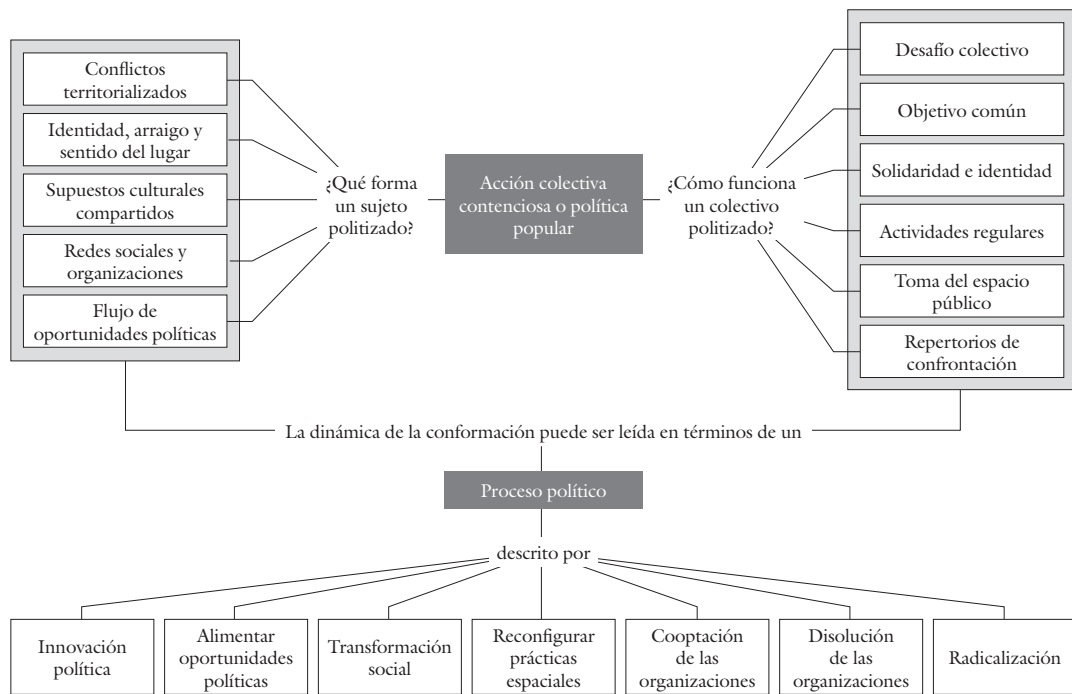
Conflictos territorializados

Identidad, arraigo y sentido del lugar

Supuestos culturales compartidos

Redes sociales y organizaciones

Flujo de oportunidades políticas

¿Qué forma un sujeto politizado?

Acción colectiva contenciosa o política popular

¿Cómo funciona un colectivo politizado?

Desafío colectivo

Objetivo común

Solidaridad e identidad

Actividades regulares

Toma del espacio público

Repertorios de confrontación

La dinámica de la conformación puede ser leída en términos de un

Proceso político

descrito por

Innovación política

Alimentar oportunidades políticas

Transformación social

Reconfigurar prácticas espaciales

Cooptación de las organizaciones

Disolución de las organizaciones

Radicalización